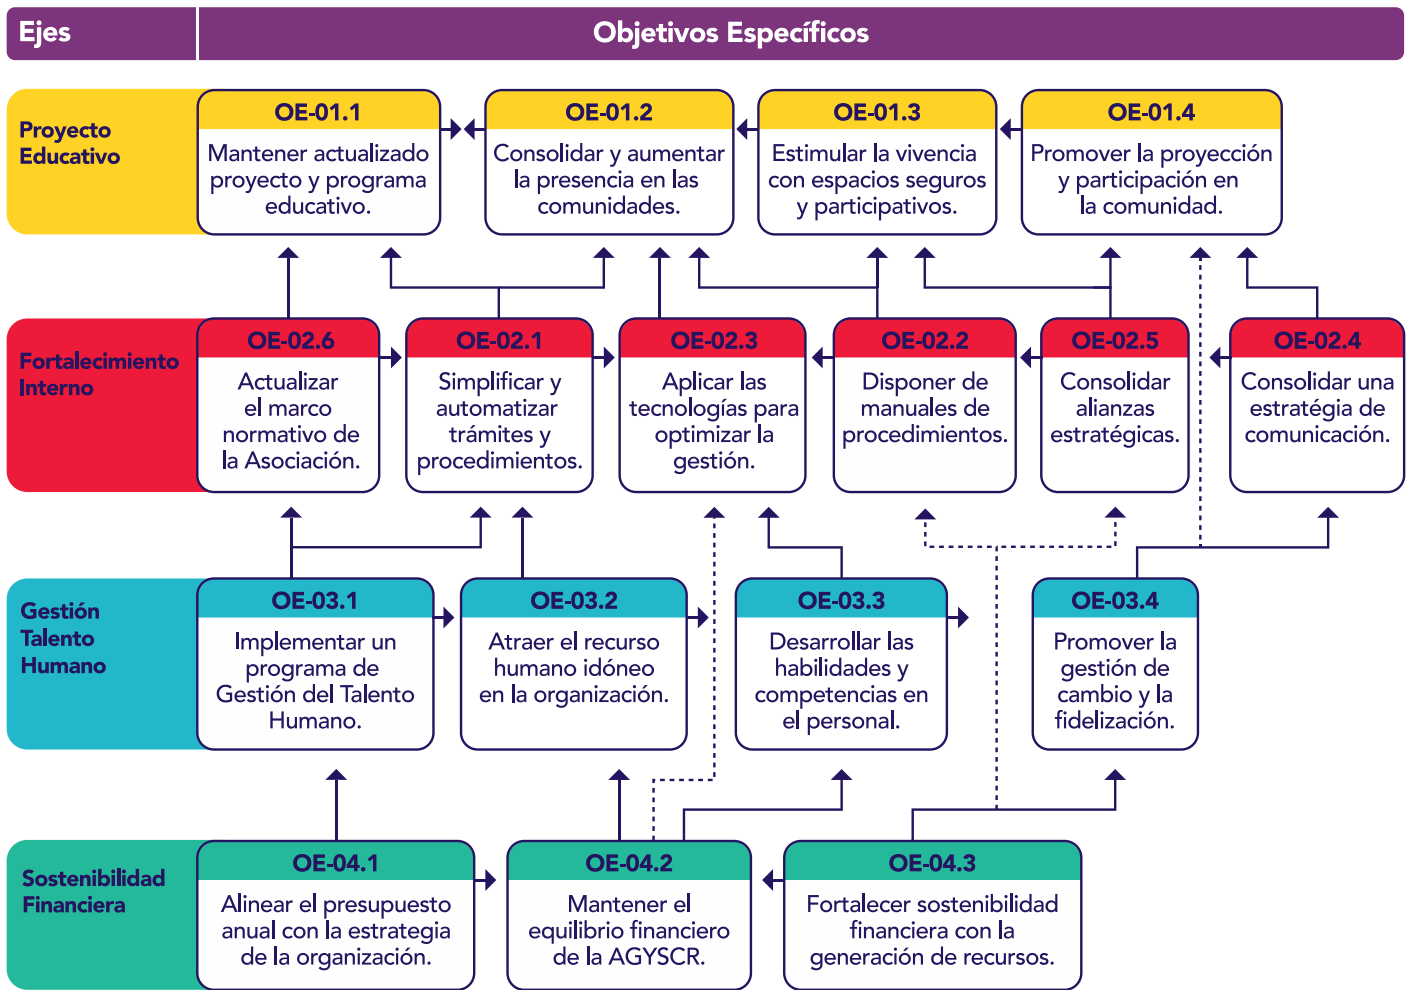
Ejes

Objetivos Específicos

Proyecto Educativo

OE-01.1
Mantener actualizado proyecto y programa educativo.

OE-01.2
Consolidar y aumentar la presencia en las comunidades.

OE-01.3
Estimular la vivencia con espacios seguros y participativos.

OE-01.4
Promover la proyección y participación en la comunidad.

Fortalecimiento Interno

OE-02.6
Actualizar el marco normativo de la Asociación.

OE-02.1
Simplificar y automatizar trámites y procedimientos.

OE-02.3
Aplicar las tecnologías para optimizar la gestión.

OE-02.2
Disponer de manuales de procedimientos.

OE-02.5
Consolidar alianzas estratégicas.

OE-02.4
Consolidar una estratégia de comunicación.

Gestión Talento Humano

OE-03.1
Implementar un programa de Gestión del Talento Humano.

OE-03.2
Atraer el recurso humano idóneo en la organización.

OE-03.3
Desarrollar las habilidades y competencias en el personal.

OE-03.4
Promover la gestión de cambio y la fidelización.

Sostenibilidad Financiera

OE-04.1
Alinear el presupuesto anual con la estrategia de la organización.

OE-04.2
Mantener el equilibrio financiero de la AGYSCR.

OE-04.3
Fortalecer sostenibilidad financiera con la generación de recursos.